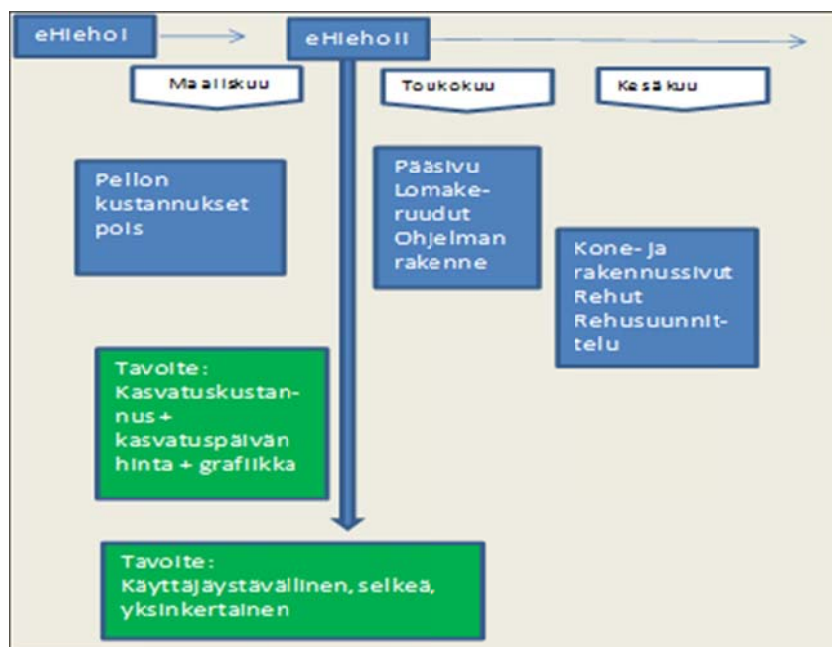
eHiehoI

eHiehoII

Maaliskuu

Toukokuu

Kesäkuu

Pellon kustannukset pois

Pääsivu Lomakeruudut Ohjelman rakenne

Kone- ja rakennussivut Rehut Rehusuunnittelu

Tavoite: Kasvatuskustannus + kasvatuspäivän hinta + grafiikka

Tavoite: Käyttäjäystävällinen, selkeä, yksinkertainen